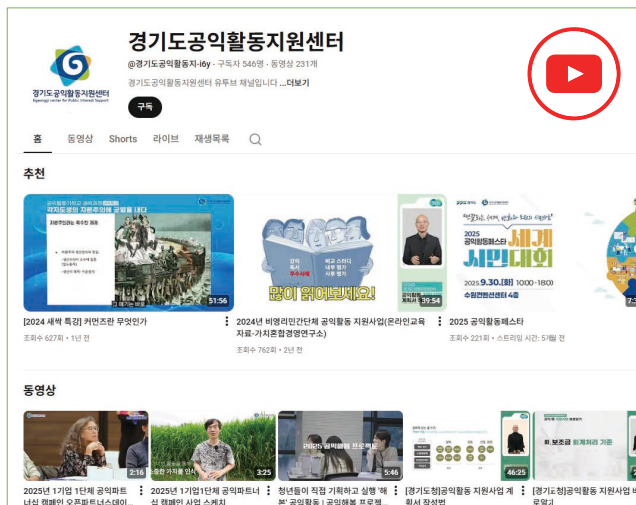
경기도공익활동지원센터
Gyeonggi center for Public Interest Support

경기도공익활동지원센터

@경기도공익활동지-i6y • 구독자 546명 • 동영상 231개

경기도공익활동지원센터 유튜브 채널입니다 ...더보기

구독

홈 동영상 Shorts 라이브 재생목록

추천

51:56
[2024 새싹 특강] 커먼즈란 무엇인가
조회수 627회 • 1년 전

많이 읽어보세요!
2024년 비영리민간단체 공익활동 지원사업(온라인교육 자료-가치존합경영연구소)
조회수 762회 • 2년 전

39:54
2025 공익활동페스타
세계시민대회
2025.9.30.[화] 10:00-18:00
수원컨벤션센터 4층
2025 공익활동페스타
조회수 221회 • 스트리밍 시간: 5개월 전

동영상

2:16
2025년 1기업 1단체 공익파트너십 캠페인 오픈파트너스데이...

3:25
2025년 1기업1단체 공익파트너십 캠페인 사업 스케치

5:46
청년들이 직접 기획하고 실행 '해봄' 공익활동 | 공익해봄 프로젝...

46:25
[경기도청]공익활동 지원사업 계획서 작성법

[경기도청]공익활동 지원사업 비 로영기